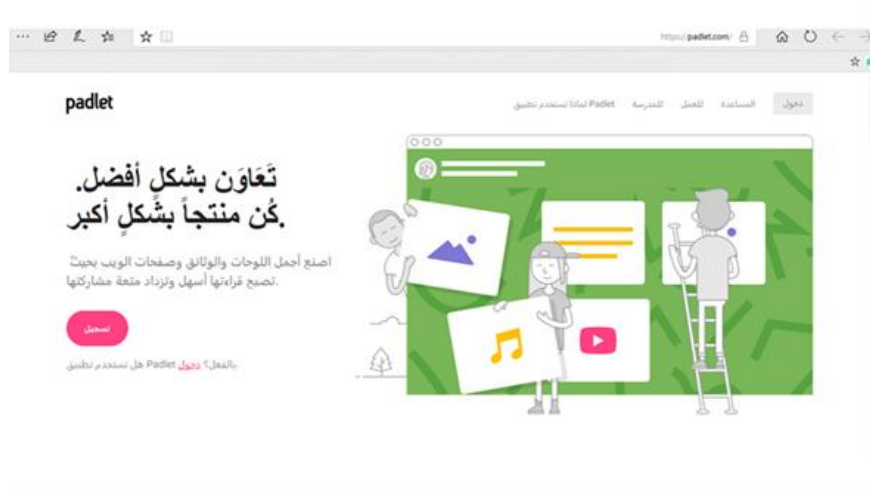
https://padlet.com/

padlet

دخول المساعدة للعمل للمدرسة Padlet لماذا تستخدم تطبيق

تَعاوَن بشكلٍ أفضل.
.كُن منتجاً بشَكلٍ أكبر

اصنع أجمل اللوحات والوثائق وصفحات الويب بحيث
.تصبح قراءتها أسهل وتزداد متعة مشاركتها

تسجيل

بالفعل؟ دخول Padlet هل تستخدم تطبيق